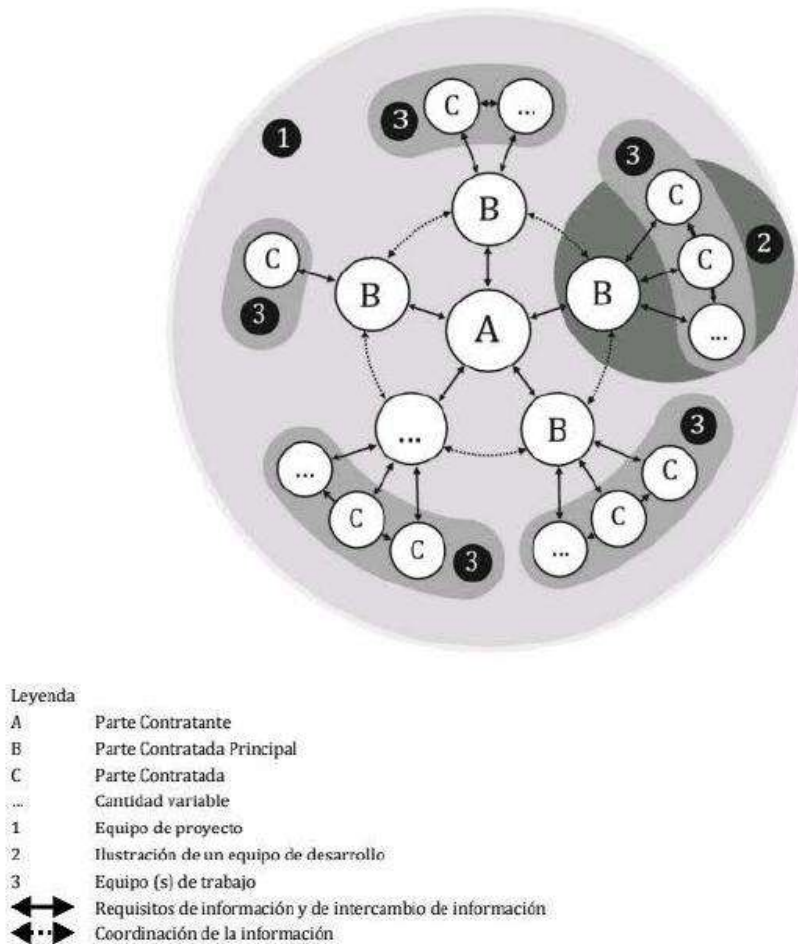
3 C ...

1

3 C C C ...

2

C B B B

3 A

... B

3

... C C

C C ...

3

Leyenda

| | |
|---|---|
| A | Parte Contratante |
| B | Parte Contratada Principal |
| C | Parte Contratada |
| ... | Cantidad variable |
| 1 | Equipo de proyecto |
| 2 | Ilustración de un equipo de desarrollo |
| 3 | Equipo (s) de trabajo |
| ⟷ | Requisitos de información y de intercambio de información |
| ⟷ | Coordinación de la información |